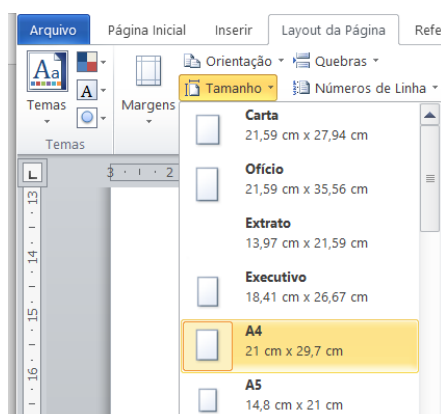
Arquivo Página Inicial Inserir Layout da Página Refe

Temas

Temas

Margens

Orientação

Quebras

Tamanho

Números de Linha

Carta
21,59 cm x 27,94 cm

Ofício
21,59 cm x 35,56 cm

Extrato
13,97 cm x 21,59 cm

Executivo
18,41 cm x 26,67 cm

A4
21 cm x 29,7 cm

A5
14,8 cm x 21 cm

3 · 1 · 2

13 · 14 · 15 · 16